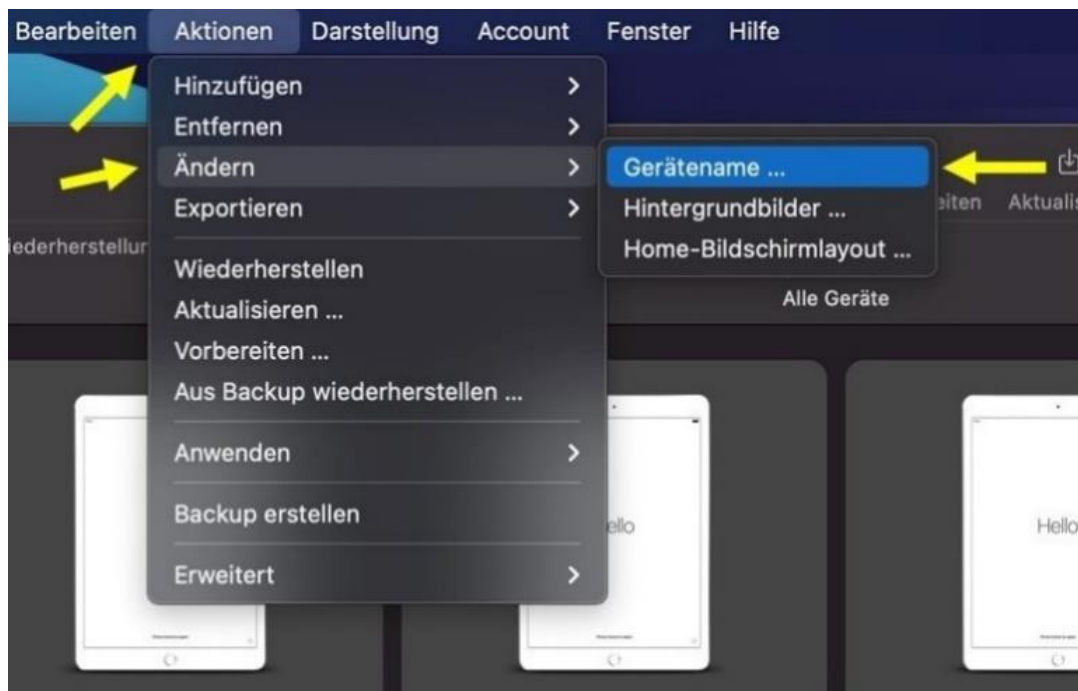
Bearbeiten Aktionen Darstellung Account Fenster Hilfe

Hinzufügen >
Entfernen >
Ändern >
Exportieren >

Wiederherstellen
Aktualisieren ...
Vorbereiten ...
Aus Backup wiederherstellen ...

Anwenden >

Backup erstellen

Erweitert >

Gerätename ...
Hintergrundbilder ...
Home-Bildschirmlayout ...

iederherstellur

eiten Aktualis

Alle Geräte

ello

Hello